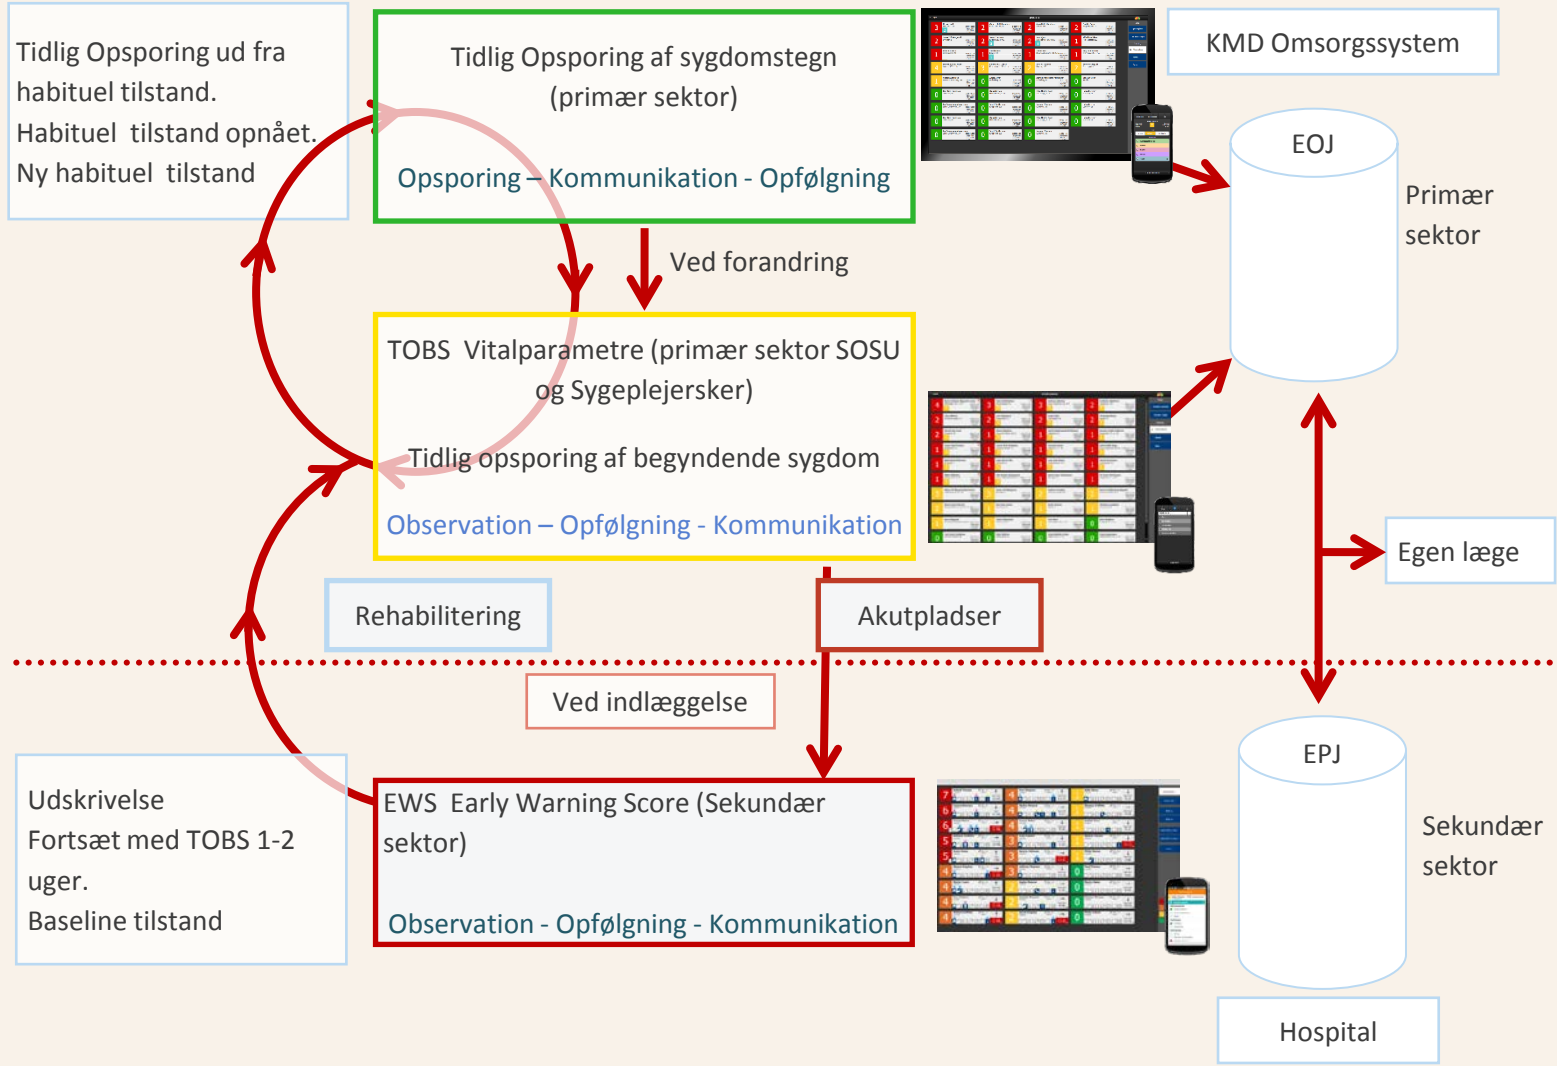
Tidlig Opsporing ud fra habituel tilstand.
Habituel tilstand opnået.
Ny habituel tilstand

Tidlig Opsporing af sygdomstegn (primær sektor)

Opsporing – Kommunikation - Opfølgning

KMD Omsorgssystem

EOJ

Primær sektor

Ved forandring

TOBS Vitalparametre (primær sektor SOSU og Sygeplejersker)

Tidlig opsporing af begyndende sygdom

Observation – Opfølgning - Kommunikation

Egen læge

Rehabilitering

Akutpladser

Ved indlæggelse

EPJ

Udskrivelse
Fortsæt med TOBS 1-2 uger.
Baseline tilstand

EWS Early Warning Score (Sekundær sektor)

Observation - Opfølgning - Kommunikation

Sekundær sektor

Hospital